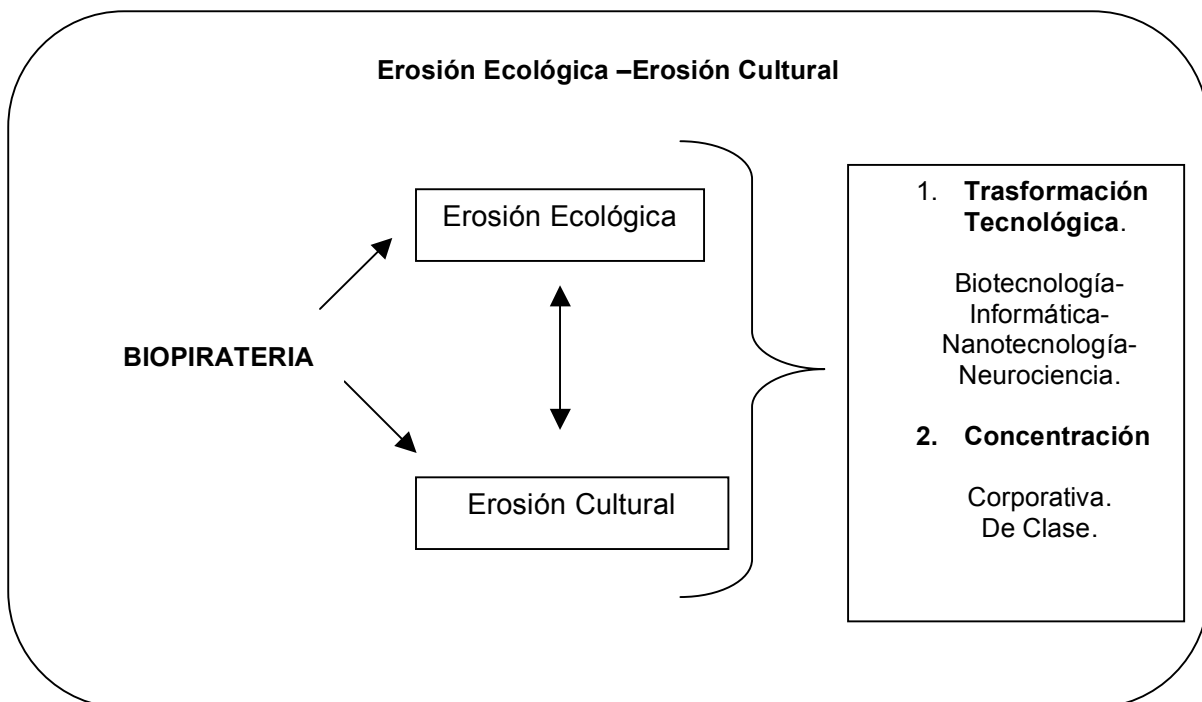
Erosión Ecológica –Erosión Cultural

BIOPIRATERIA

Erosión Ecológica

Erosión Cultural

1. Trasformación Tecnológica.

Biotecnología-Informática-Nanotecnología-Neurociencia.

2. Concentración

Corporativa.
De Clase.